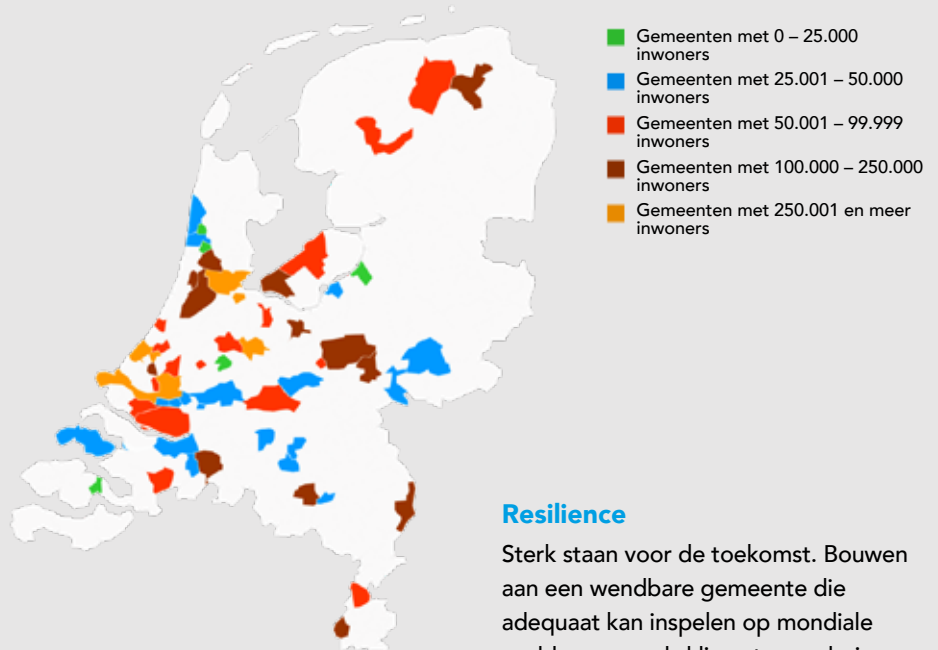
Gemeenten met 0 – 25.000 inwoners
Gemeenten met 25.001 – 50.000 inwoners
Gemeenten met 50.001 – 99.999 inwoners
Gemeenten met 100.000 – 250.000 inwoners
Gemeenten met 250.001 en meer inwoners

Resilience

Sterk staan voor de toekomst. Bouwen aan een wendbare gemeente die adequaat kan inspelen op mondiale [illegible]